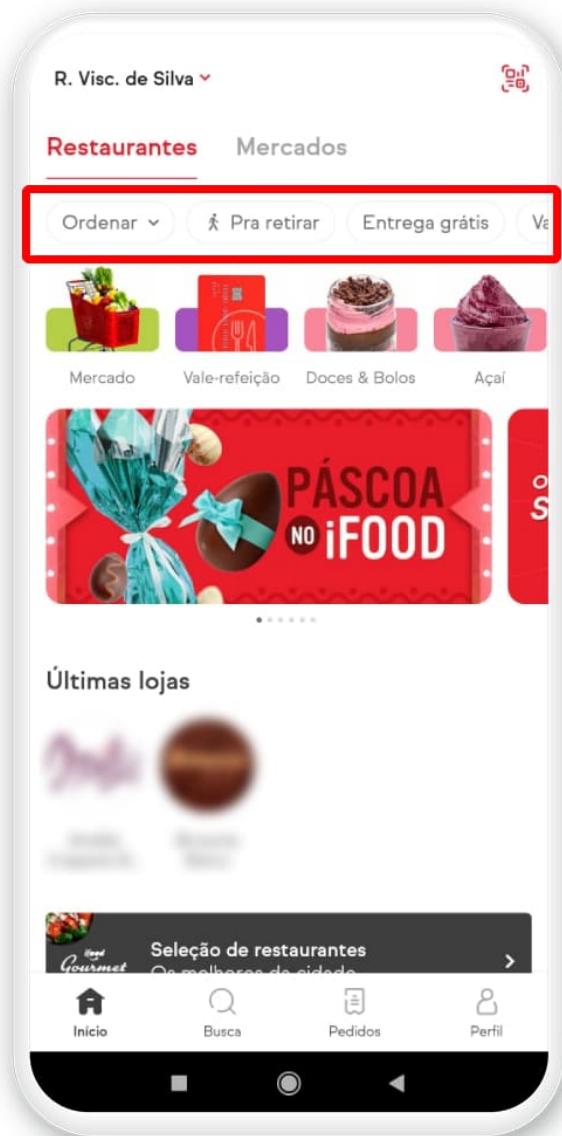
R. Visc. de Silva

Restaurantes Mercados

Ordenar Pra retirar Entrega grátis Va

Mercado Vale-refeição Doces & Bolos Açaí

PÁSCOA NO iFOOD

Últimas lojas

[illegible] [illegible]

iFood Gourmet

Seleção de restaurantes
Os melhores da cidade

Início Busca Pedidos Perfil